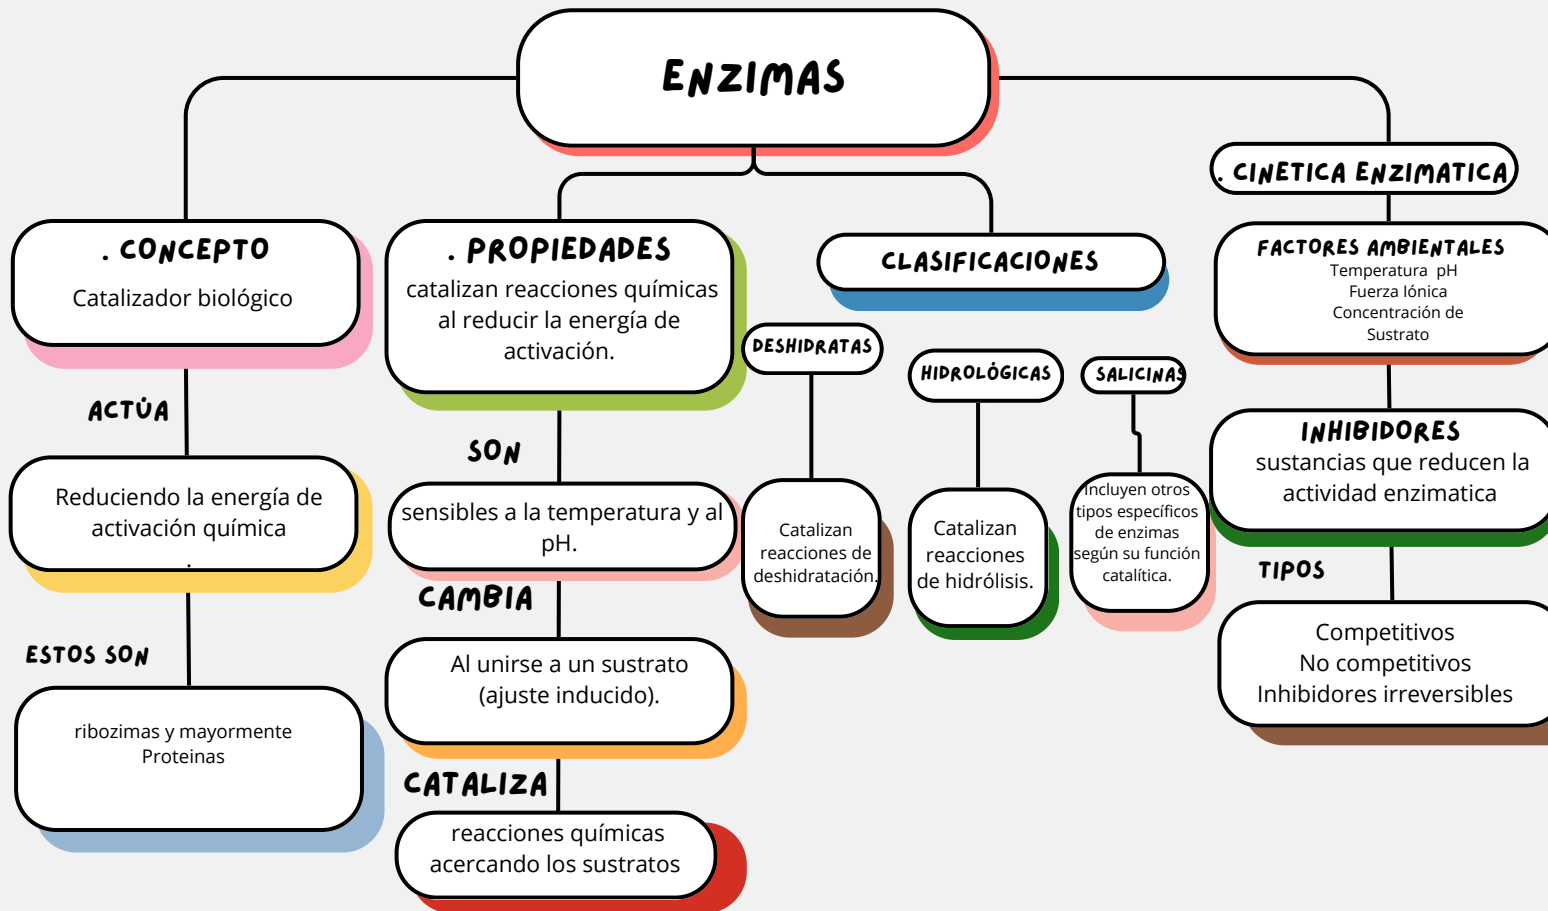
ENZIMAS

. CONCEPTO
Catalizador biológico

ACTÚA

Reduciendo la energía de activación química

ESTOS SON

ribozimas y mayormente Proteinas

. PROPIEDADES
catalizan reacciones químicas al reducir la energía de activación.

SON

sensibles a la temperatura y al pH.

CAMBIA

Al unirse a un sustrato (ajuste inducido).

CATALIZA

reacciones químicas acercando los sustratos

CLASIFICACIONES

DESHIDRATAS

Catalizan reacciones de deshidratación.

HIDROLÓGICAS

Catalizan reacciones de hidrólisis.

SALICINAS

Incluyen otros tipos específicos de enzimas según su función catalítica.

. CINETICA ENZIMATICA

FACTORES AMBIENTALES
Temperatura pH
Fuerza Iónica
Concentración de Sustrato

INHIBIDORES
sustancias que reducen la actividad enzimatica

TIPOS

Competitivos
No competitivos
Inhibidores irreversibles